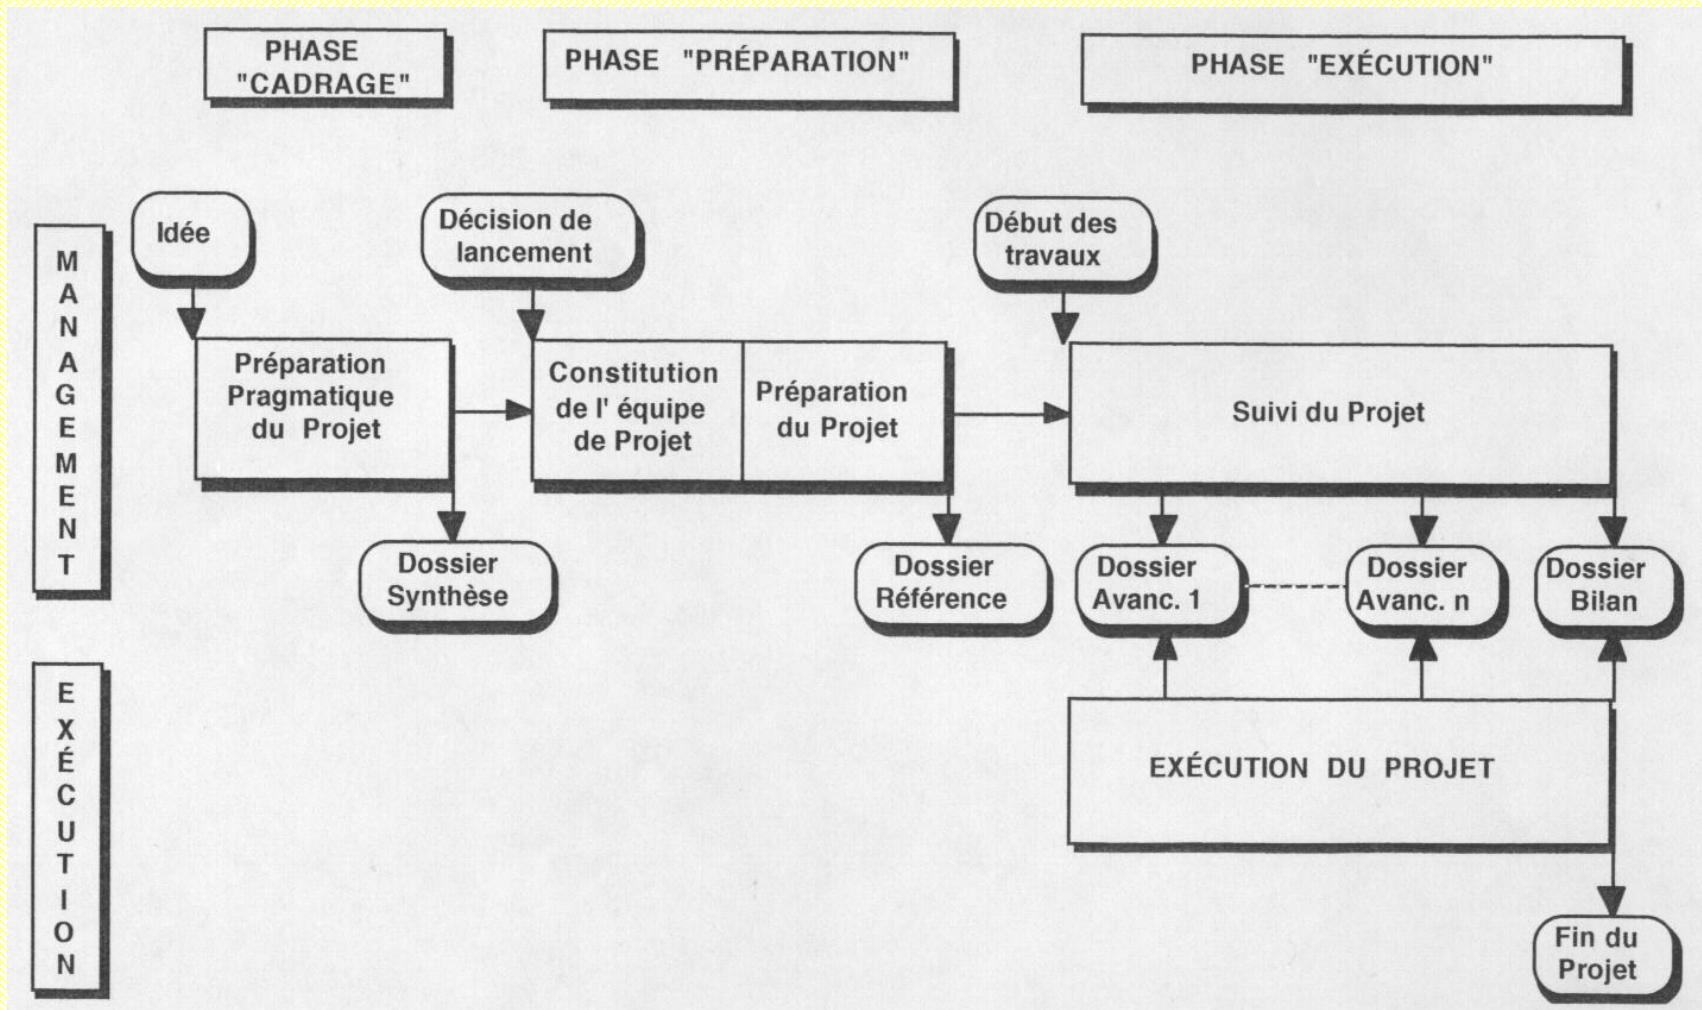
PHASE "CADRAGE"

PHASE "PRÉPARATION"

PHASE "EXÉCUTION"

MANAGEMENT

Idée

Décision de lancement

Début des travaux

Préparation Pragmatique du Projet

Constitution de l' équipe de Projet

Préparation du Projet

Suivi du Projet

Dossier Synthèse

Dossier Référence

Dossier Avanc. 1

Dossier Avanc. n

Dossier Bilan

EXÉCUTION

EXÉCUTION DU PROJET

Fin du Projet